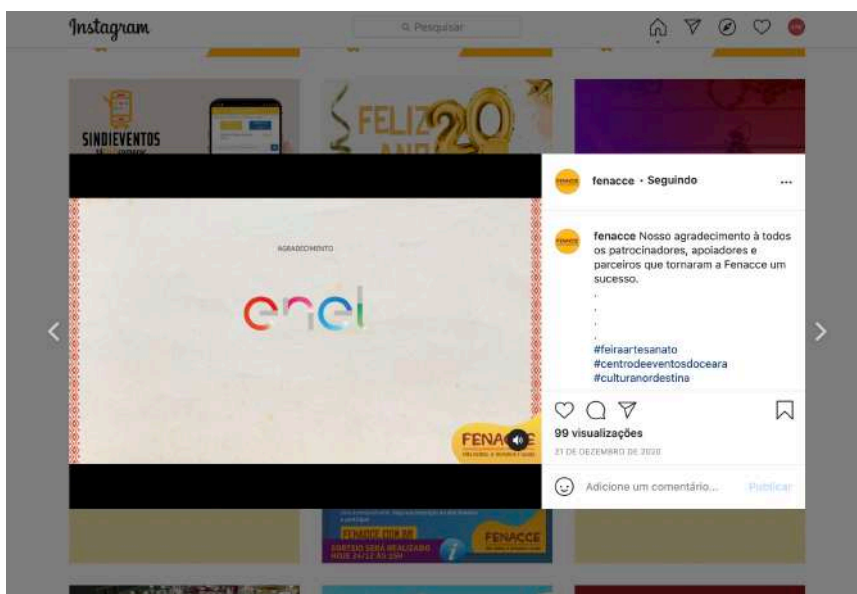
Instagram

Pesquisar

SINDIEVENTOS

FELIZ 20

AGRADECIMENTO

enel

FENACCE

fenacce • Seguindo

fenacce Nosso agradecimento à todos os patrocinadores, apoiadores e parceiros que tornaram a Fenacce um sucesso.
.
.
.
.
#feiraartesanato
#centrodeeventosdoceara
#culturanordestina

99 visualizações

21 DE DEZEMBRO DE 2020

Adicione um comentário...

Publicar

FENACCE COM 8K

SORTEIO SERÁ REALIZADO HOJE 24/12 ÀS 20H

FENACCE